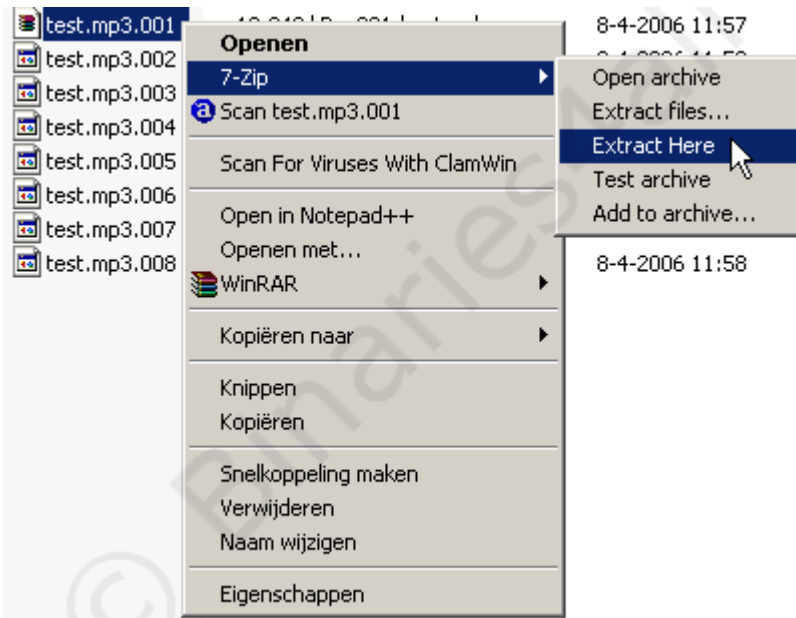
test.mp3.001
test.mp3.002
test.mp3.003
test.mp3.004
test.mp3.005
test.mp3.006
test.mp3.007
test.mp3.008

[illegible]

8-4-2006 11:57
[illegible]
8-4-2006 11:58

Openen
7-Zip
Scan test.mp3.001
Scan For Viruses With ClamWin
Open in Notepad++
Openen met...
WinRAR
Kopiëren naar
Knippen
Kopiëren
Snelkoppeling maken
Verwijderen
Naam wijzigen
Eigenschappen

Open archive
Extract files...
Extract Here
Test archive
Add to archive...

© BinariesA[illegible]